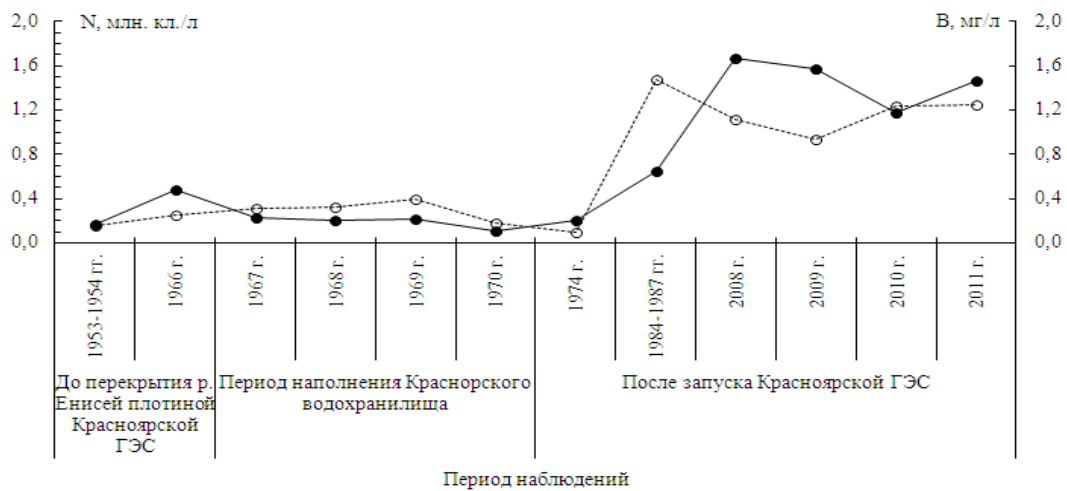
2,0
1,6
1,2
0,8
0,4
0,0

N, млн. кл./л

B, мг/л

2,0
1,6
1,2
0,8
0,4
0,0

1953-1954 гг.
1966 г.
1967 г.
1968 г.
1969 г.
1970 г.
1974 г.
1984-1987 гг.
2008 г.
2009 г.
2010 г.
2011 г.

До перекрытия р. Енисей плотиной Красноярской ГЭС

Период наполнения Красноярского водохранилища

После запуска Красноярской ГЭС

Период наблюдений